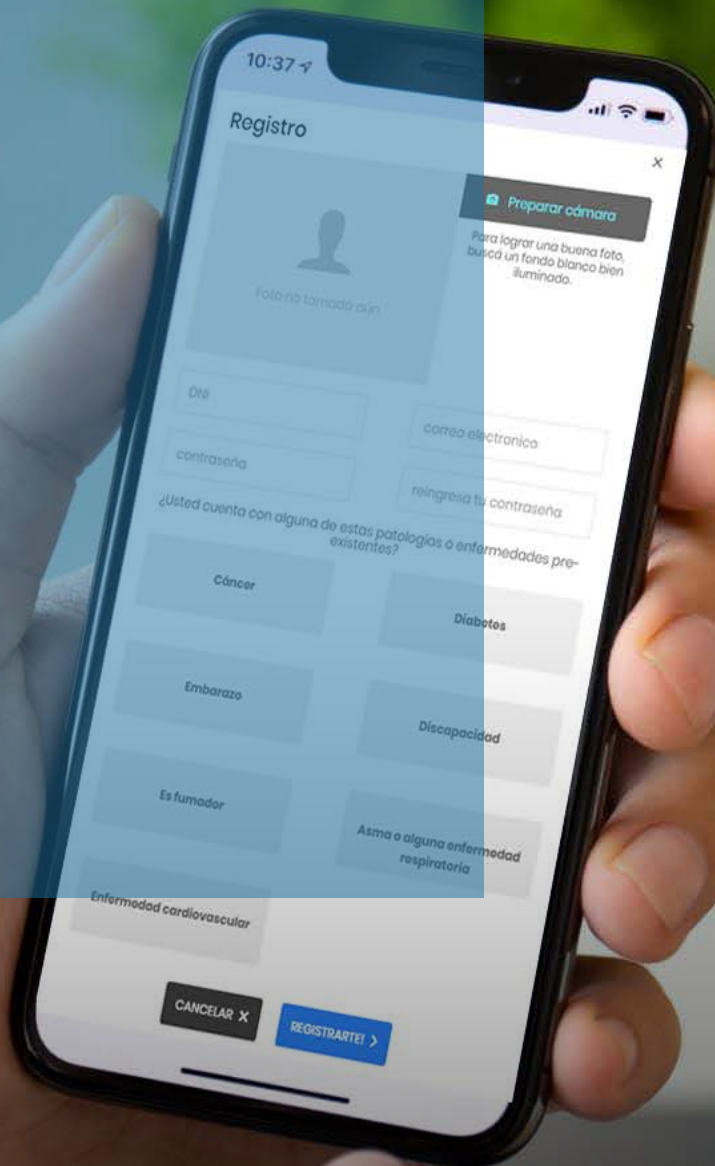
10:37

Registro

×

Preparar cámara

Para lograr una buena foto, busca un fondo blanco bien iluminado.

Foto no tomada aún

DNI

correo electronico

contraseña

reingresa tu contraseña

¿Usted cuenta con alguna de estas patologías o enfermedades pre-existentes?

Cáncer

Diabetes

Embarazo

Discapacidad

Es fumador

Asma o alguna enfermedad respiratoria

Enfermedad cardiovascular

CANCELAR ×

REGISTRARTE! >